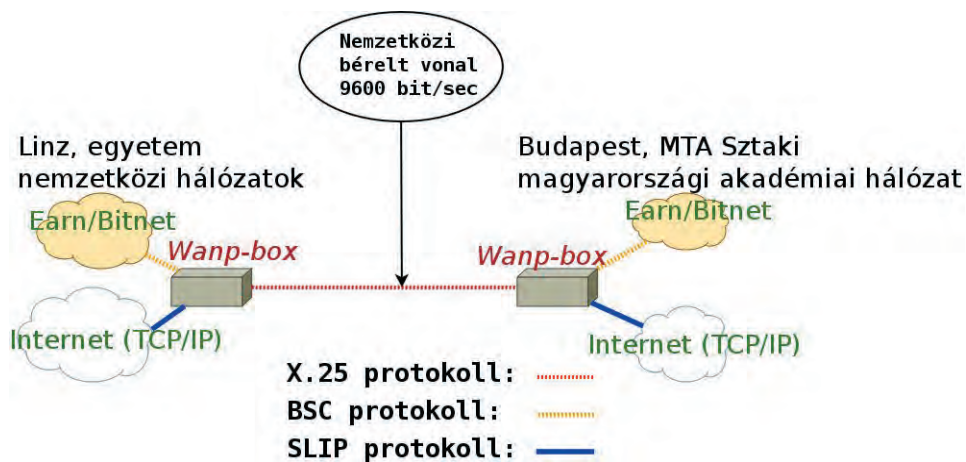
Nemzetközi bérelt vonal 9600 bit/sec

Linz, egyetem nemzetközi hálózatok

Budapest, MTA Sztaki magyarországi akadémiai hálózat

Earn/Bitnet

Wanp-box

Wanp-box

Earn/Bitnet

Internet (TCP/IP)

Internet (TCP/IP)

X.25 protokoll:

BSC protokoll:

SLIP protokoll: